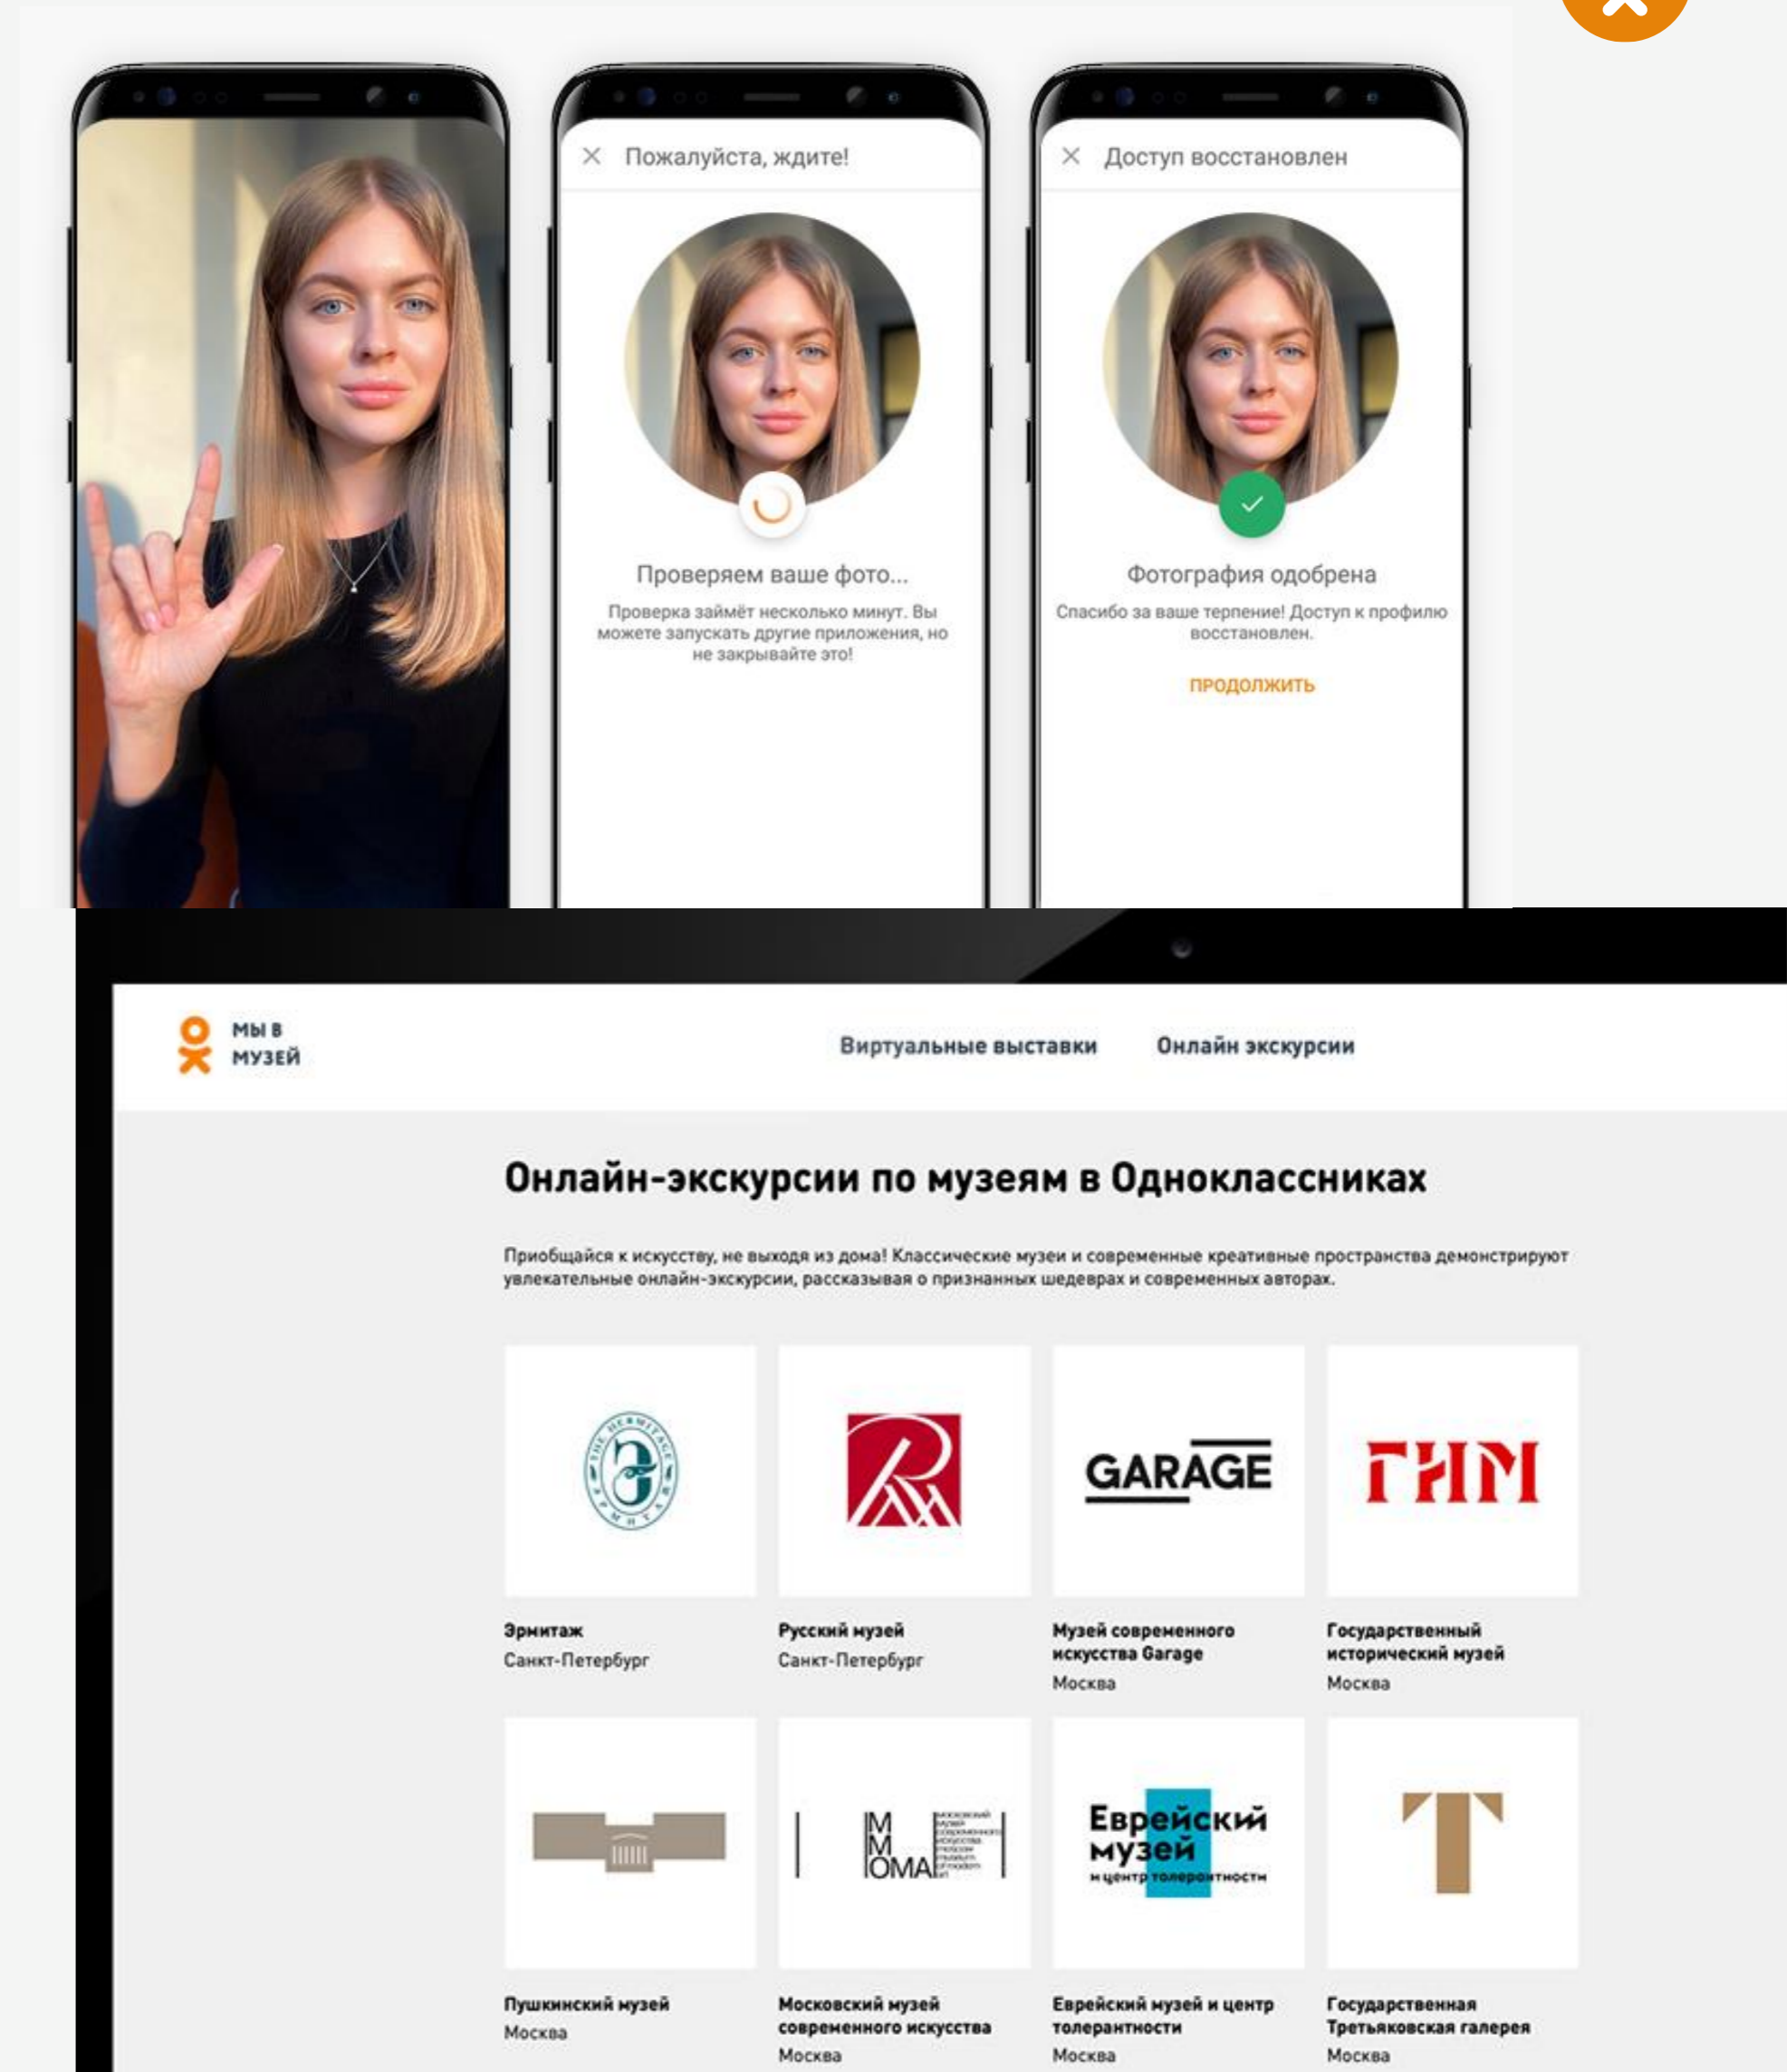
Пожалуйста, ждите!

Проверяем ваше фото...

Проверка займёт несколько минут. Вы можете запускать другие приложения, но не закрывайте это!

Доступ восстановлен

Фотография одобрена

Спасибо за ваше терпение! Доступ к профилю восстановлен.

ПРОДОЛЖИТЬ

МЫ В МУЗЕЙ

Виртуальные выставки

Онлайн экскурсии

Онлайн-экскурсии по музеям в Одноклассниках

Приобщайся к искусству, не выходя из дома! Классические музеи и современные креативные пространства демонстрируют увлекательные онлайн-экскурсии, рассказывая о признанных шедеврах и современных авторах.

THE HERMITAGE ЭРМИТАЖ

GARAGE

ГИМ

Эрмитаж
Санкт-Петербург

Русский музей
Санкт-Петербург

Музей современного искусства Garage
Москва

Государственный исторический музей
Москва

MMOMA

Еврейский музей и центр толерантности

Пушкинский музей
Москва

Московский музей современного искусства
Москва

Еврейский музей и центр толерантности
Москва

Государственная Третьяковская галерея
Москва